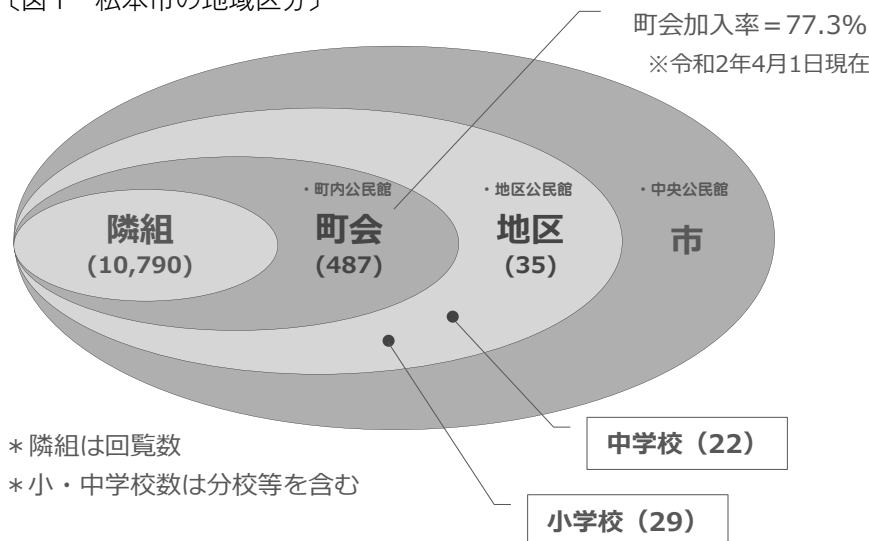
〔図1　松本市の地域区分〕

町会加入率＝77.3%
※令和2年4月1日現在

・町内公民館
・地区公民館
・中央公民館

隣組
(10,790)

町会
(487)

地区
(35)

市

＊隣組は回覧数
＊小・中学校数は分校等を含む

中学校（22）

小学校（29）